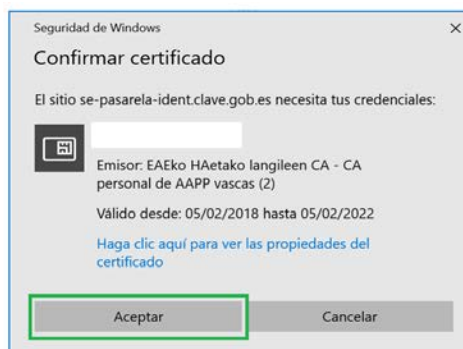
Seguridad de Windows

×

Confirmar certificado

El sitio se-pasarela-ident.clave.gob.es necesita tus credenciales:

Emisor: EAEko HAetako langileen CA - CA personal de AAPP vascas (2)

Válido desde: 05/02/2018 hasta 05/02/2022

Haga clic aquí para ver las propiedades del certificado

Aceptar

Cancelar